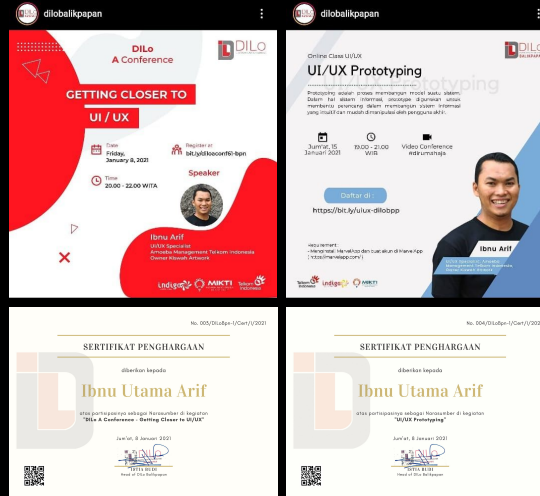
dilobalikpapan

DILo
A Conference

DILo BALIKPAPAN

GETTING CLOSER TO
UI / UX

Date
Friday,
January 8, 2021

Register at
bit.ly/dilxconf6-bpn

Time
20.00 - 22.00 WITA

Speaker

Ibnu Arif
UI/UX Specialist
Amoeba Management Telkom Indonesia
Owner Kiiwadi Artwork

Indigo MIKTI Telkom Indonesia

dilobalikpapan

Online Class UI/UX
UI/UX Prototyping

DILo BALIKPAPAN

Prototyping adalah proses membangun model suatu sistem. Dalam hal sistem informasi, prototype digunakan untuk membantu perancang dalam membangun sistem informasi yang intuitif dan mudah dimanipulasi oleh pengguna akhir.

Jum'at, 15 Januari 2021

19.00 - 21.00 WITA

Video Conference #dirumahaja

Daftar di :
https://bit.ly/uiux-dilobpp

Requirement:
- Mengunduh MarvelApp dan buat akun di Marvel App ( https://marvelapp.com/ )

Ibnu Arif

UI/UX Specialist, Amoeba Management Telkom Indonesia, Owner Kiiwadi Artwork

Telkom Indonesia Indigo MIKTI

No. 005/DILoBpn-I/Cert/I/2021

SERTIFIKAT PENGHARGAAN

diberikan kepada

Ibnu Utama Arif

atas partisipasinya sebagai Narasumber di kegiatan
"DILo A Conference - Getting Closer to UI/UX"

Jum'at, 8 Januari 2021

TOTTA BUDI
Head of DILo Balikpapan

No. 004/DILoBpn-I/Cert/I/202

SERTIFIKAT PENGHARGAAN

diberikan kepada

Ibnu Utama Arif

atas partisipasinya sebagai Narasumber di kegiatan
"UI/UX Prototyping"

Jum'at, 8 Januari 2021

TOTTA BUDI
Head of DILo Balikpapan